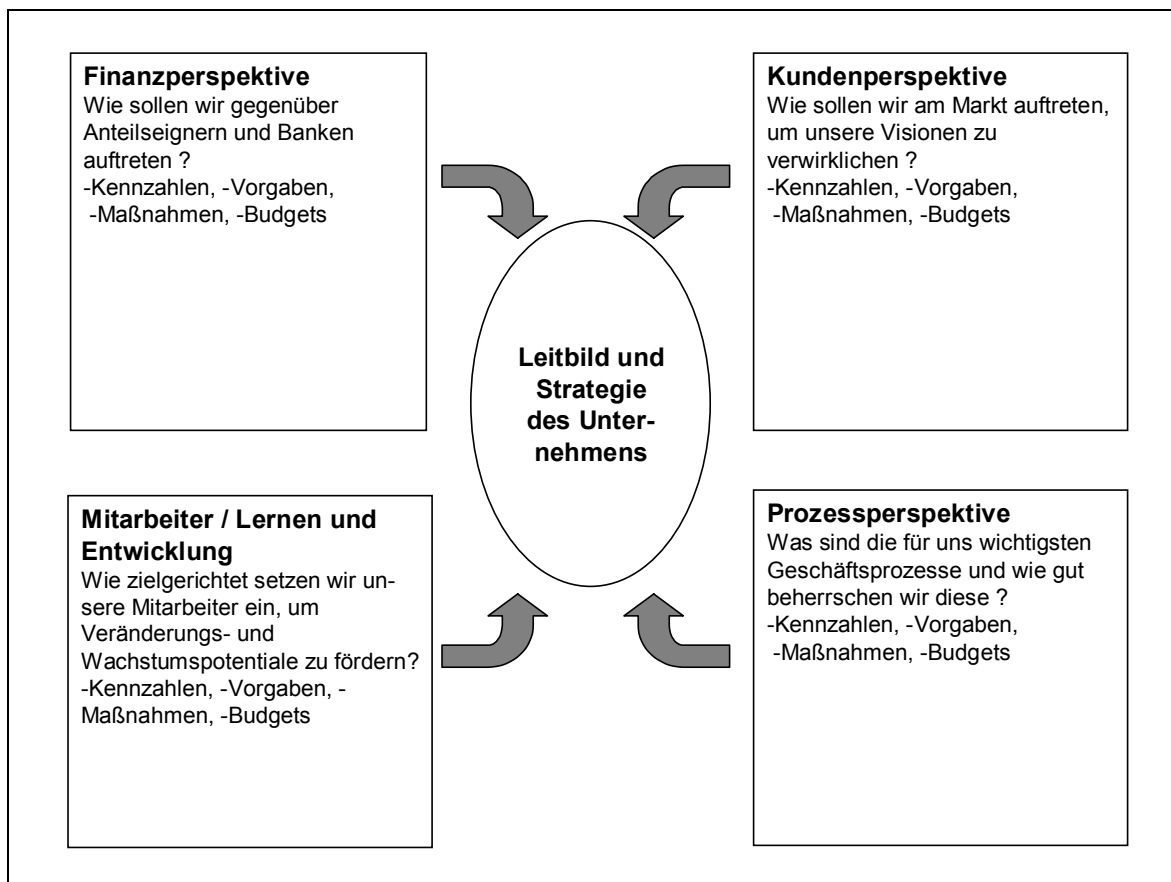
**Finanzperspektive**
Wie sollen wir gegenüber Anteilseignern und Banken auftreten ?
-Kennzahlen, -Vorgaben, -Maßnahmen, -Budgets

**Kundenperspektive**
Wie sollen wir am Markt auftreten, um unsere Visionen zu verwirklichen ?
-Kennzahlen, -Vorgaben, -Maßnahmen, -Budgets

**Leitbild und Strategie des Unternehmens**

**Mitarbeiter / Lernen und Entwicklung**
Wie zielgerichtet setzen wir unsere Mitarbeiter ein, um Veränderungs- und Wachstumspotentiale zu fördern?
-Kennzahlen, -Vorgaben, -Maßnahmen, -Budgets

**Prozessperspektive**
Was sind die für uns wichtigsten Geschäftsprozesse und wie gut beherrschen wir diese ?
-Kennzahlen, -Vorgaben, -Maßnahmen, -Budgets